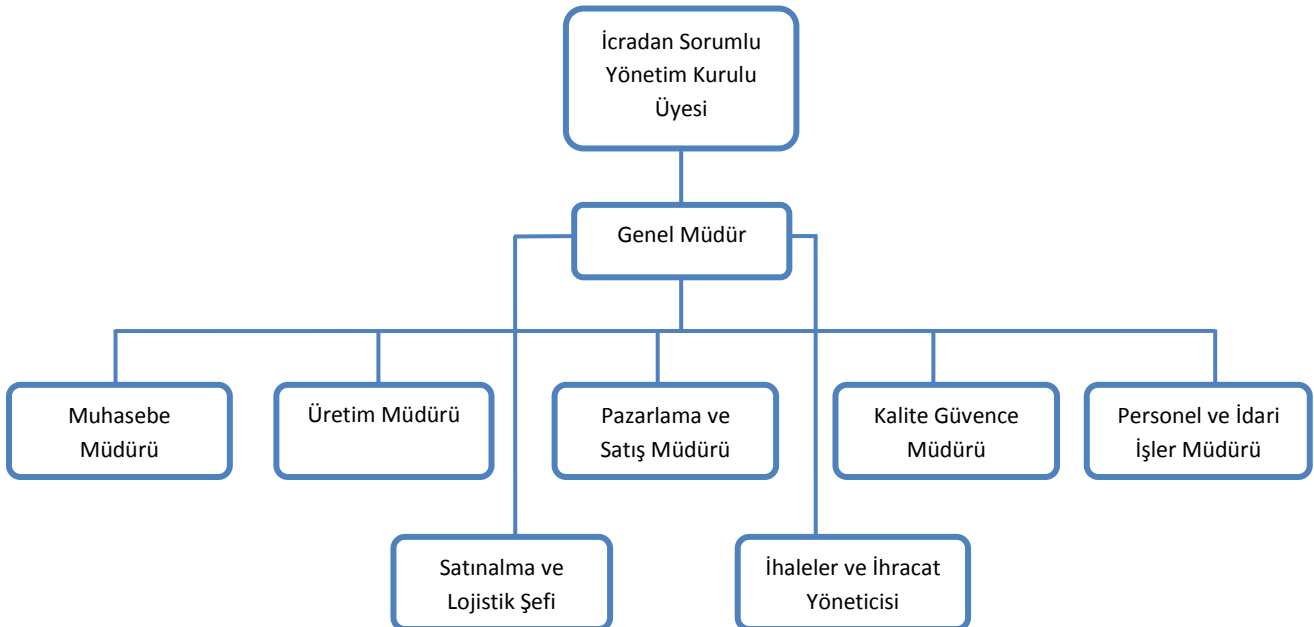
İcradan Sorumlu Yönetim Kurulu Üyesi

Genel Müdür

Muhasebe Müdürü

Üretim Müdürü

Pazarlama ve Satış Müdürü

Kalite Güvence Müdürü

Personel ve İdari İşler Müdürü

Satınalma ve Lojistik Şefi

İhaleler ve İhracat Yöneticisi